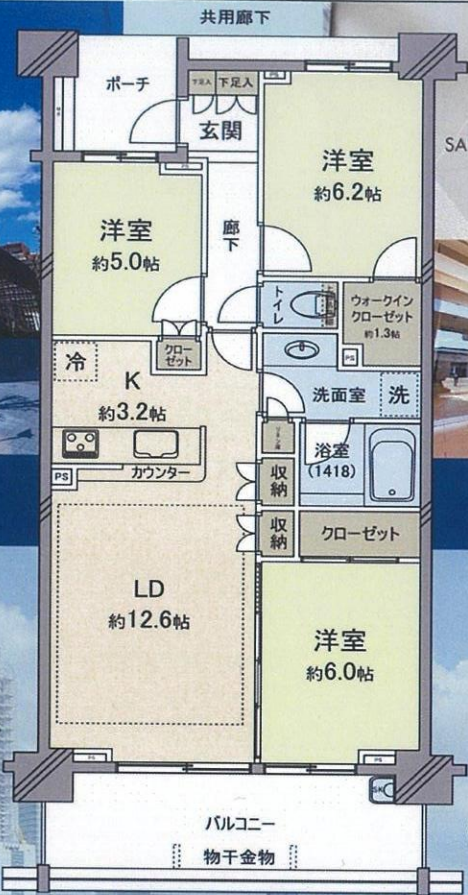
共用廊下

ポーチ

下足入

下足入

玄関

洋室
約6.2帖

SA

洋室
約5.0帖

廊下

トイレ

ウォークイン
クローゼット
約1.3帖

クローゼット

PS

冷

K
約3.2帖

洗面室

洗

浴室
(1418)

PS

カウンター

収納

収納

クローゼット

LD
約12.6帖

洋室
約6.0帖

SK

バルコニー

物干金物